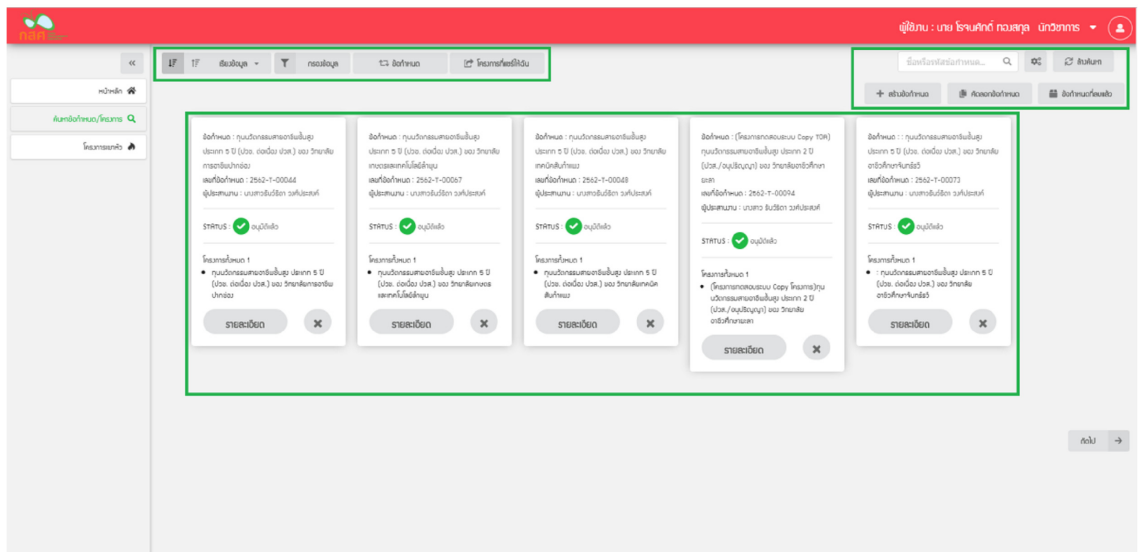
กสศ

ผู้ใช้งาน : นาย โรจนศักดิ์ ทองสกุล นักวิชาการ

«

หน้าหลัก

ค้นหาข้อกำหนด/โครงการ

โครงการยอดนิยม

เรียงข้อมูล

กรองข้อมูล

ข้อกำหนด

โครงการที่แชร์ให้ฉัน

ชื่อหรือรหัสข้อกำหนด...

ค้นหา

+ สร้างข้อกำหนด

คัดลอกข้อกำหนด

ข้อกำหนดที่แชร์

ข้อกำหนด : ทุนนวัตกรรมสายอาชีพชั้นสูง ประเภท 5 ปี (ปวช. ต่อเนื่อง ปวส.) ของ วิทยาลัยการอาชีพปากช่อง
เลขที่ข้อกำหนด : 2562-T-00044
ผู้ประสานงาน : นางสาวจินต์จิรา วงศ์ประสงค์

STATUS : อนุมัติแล้ว

โครงการทั้งหมด 1
• ทุนนวัตกรรมสายอาชีพชั้นสูง ประเภท 5 ปี (ปวช. ต่อเนื่อง ปวส.) ของ วิทยาลัยการอาชีพปากช่อง

รายละเอียด

ข้อกำหนด : ทุนนวัตกรรมสายอาชีพชั้นสูง ประเภท 5 ปี (ปวช. ต่อเนื่อง ปวส.) ของ วิทยาลัยเกษตรและเทคโนโลยีลำพูน
เลขที่ข้อกำหนด : 2562-T-00067
ผู้ประสานงาน : นางสาวจินต์จิรา วงศ์ประสงค์

STATUS : อนุมัติแล้ว

โครงการทั้งหมด 1
• ทุนนวัตกรรมสายอาชีพชั้นสูง ประเภท 5 ปี (ปวช. ต่อเนื่อง ปวส.) ของ วิทยาลัยเกษตรและเทคโนโลยีลำพูน

รายละเอียด

ข้อกำหนด : ทุนนวัตกรรมสายอาชีพชั้นสูง ประเภท 5 ปี (ปวช. ต่อเนื่อง ปวส.) ของ วิทยาลัยเทคนิคสันกำแพง
เลขที่ข้อกำหนด : 2562-T-00048
ผู้ประสานงาน : นางสาวจินต์จิรา วงศ์ประสงค์

STATUS : อนุมัติแล้ว

โครงการทั้งหมด 1
• ทุนนวัตกรรมสายอาชีพชั้นสูง ประเภท 5 ปี (ปวช. ต่อเนื่อง ปวส.) ของ วิทยาลัยเทคนิคสันกำแพง

รายละเอียด

ข้อกำหนด : (โครงการทดสอบระบบ Copy TOR) ทุนนวัตกรรมสายอาชีพชั้นสูง ประเภท 2 ปี (ปวส./อนุปริญญา) ของ วิทยาลัยอาชีวศึกษาเลย
เลขที่ข้อกำหนด : 2562-T-00094
ผู้ประสานงาน : นางสาว จินต์จิรา วงศ์ประสงค์

STATUS : อนุมัติแล้ว

โครงการทั้งหมด 1
• (โครงการทดสอบระบบ Copy โครงการ)ทุนนวัตกรรมสายอาชีพชั้นสูง ประเภท 2 ปี (ปวส./อนุปริญญา) ของ วิทยาลัยอาชีวศึกษาเลย

รายละเอียด

ข้อกำหนด : : ทุนนวัตกรรมสายอาชีพชั้นสูง ประเภท 5 ปี (ปวช. ต่อเนื่อง ปวส.) ของ วิทยาลัยอาชีวศึกษาจันทรี
เลขที่ข้อกำหนด : 2562-T-00073
ผู้ประสานงาน : นางสาวจินต์จิรา วงศ์ประสงค์

STATUS : อนุมัติแล้ว

โครงการทั้งหมด 1
• : ทุนนวัตกรรมสายอาชีพชั้นสูง ประเภท 5 ปี (ปวช. ต่อเนื่อง ปวส.) ของ วิทยาลัยอาชีวศึกษาจันทรี

รายละเอียด

ถัดไป